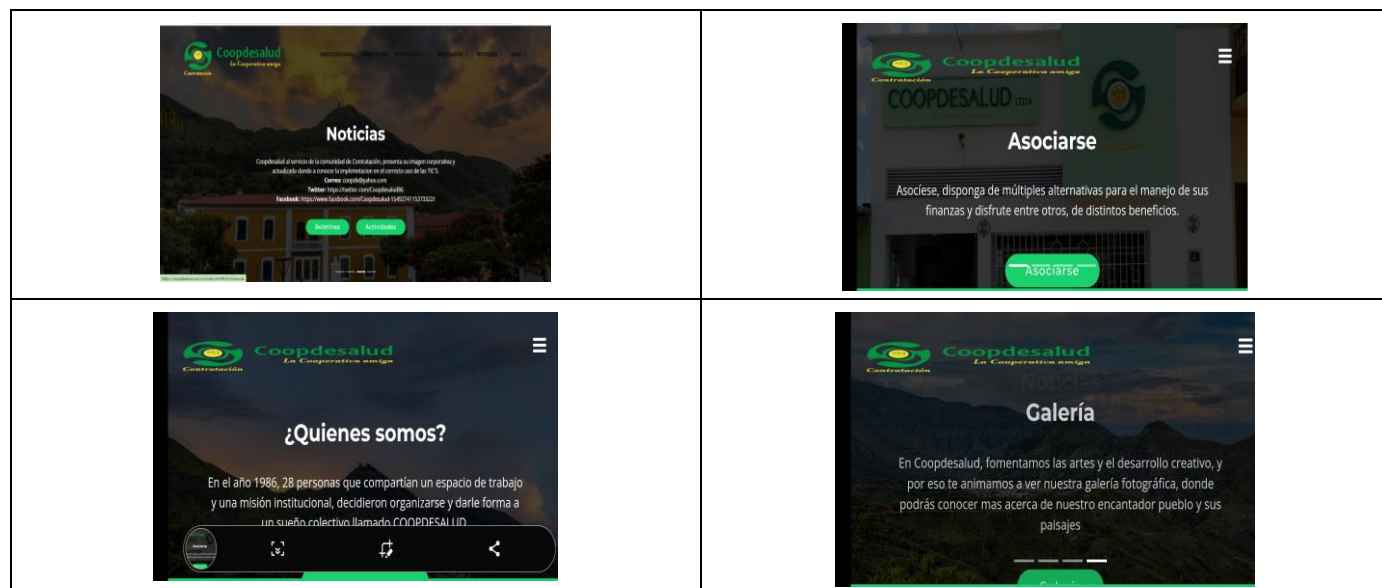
| | |
|---|---|
| Coopdesalud La Cooperativa amiga Contratación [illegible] **Noticias** Coopdesalud al servicio de la comunidad de Contratación, presenta su imagen corporativa y actualizado dando a conocer la implementacion en el correcto uso de las TIC'S. **Correo:** coopde@yahoo.com **Twitter:** https://twitter.com/Coopdesalud86 **Facebook:** https://www.facebook.com/Coopdesalud-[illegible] Boletines Actividades | Coopdesalud La Cooperativa amiga Contratación COOPDESALUD LTDA **Asociarse** Asociese, disponga de múltiples alternativas para el manejo de sus finanzas y disfrute entre otros, de distintos beneficios. Asociarse |
| Coopdesalud La Cooperativa amiga Contratación **¿Quienes somos?** En el año 1986, 28 personas que compartían un espacio de trabajo y una misión institucional, decidieron organizarse y darle forma a un sueño colectivo llamado COOPDESALUD | Coopdesalud La Cooperativa amiga Contratación Noticias **Galería** En Coopdesalud, fomentamos las artes y el desarrollo creativo, y por eso te animamos a ver nuestra galería fotográfica, donde podrás conocer mas acerca de nuestro encantador pueblo y sus paisajes Galerias |